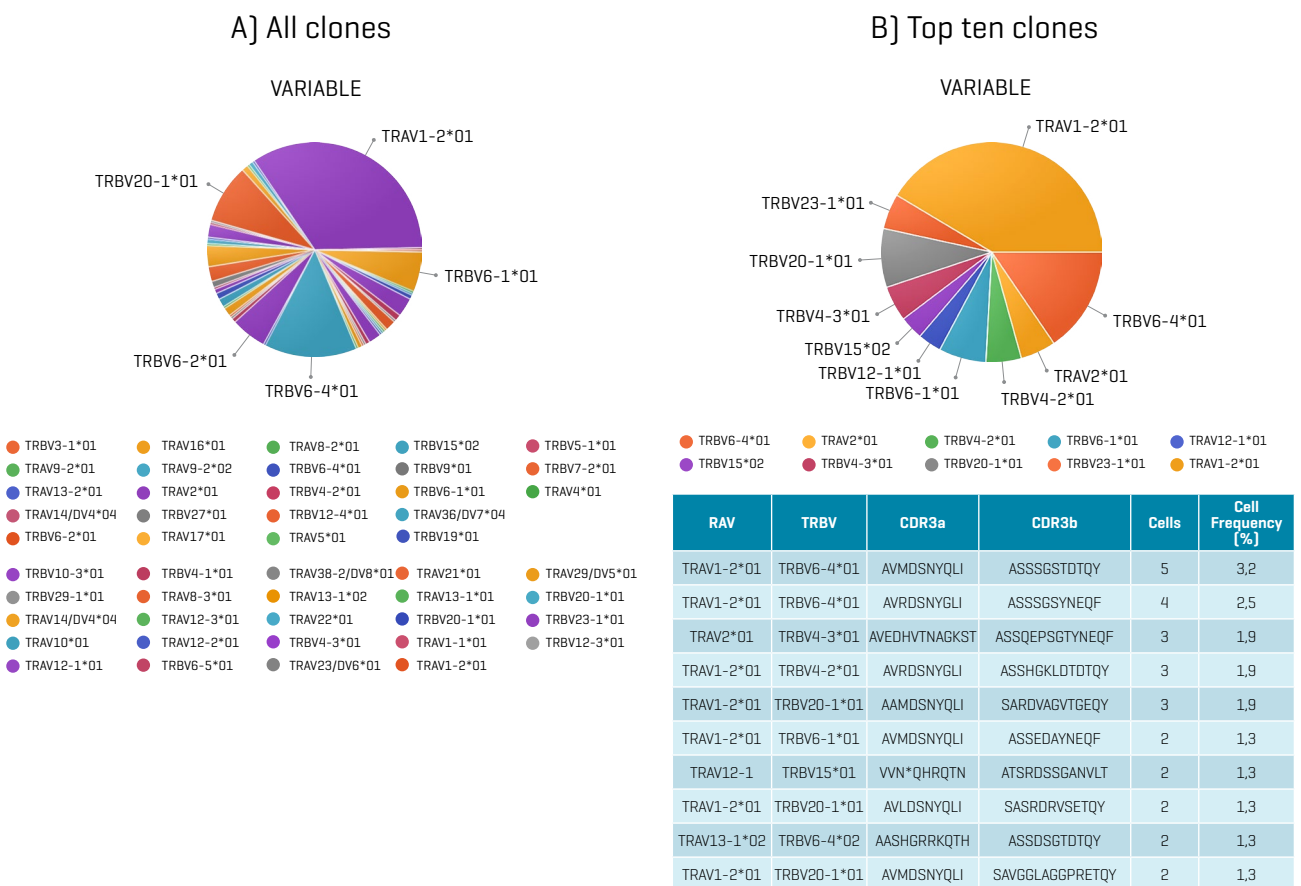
A) All clones

VARIABLE

TRAV1-2*01
TRBV20-1*01
TRBV6-1*01
TRBV6-2*01
TRBV6-4*01

TRBV3-1*01
TRAV16*01
TRAV8-2*01
TRBV15*02
TRBV5-1*01
TRAV9-2*01
TRAV9-2*02
TRBV6-4*01
TRBV9*01
TRBV7-2*01
TRAV13-2*01
TRAV2*01
TRBV4-2*01
TRBV6-1*01
TRAV4*01
TRAV14/DV4*04
TRBV27*01
TRBV12-4*01
TRAV36/DV7*04
TRBV6-2*01
TRAV17*01
TRAV5*01
TRBV19*01
TRBV10-3*01
TRBV4-1*01
TRAV38-2/DV8*01
TRAV21*01
TRAV29/DV5*01
TRBV29-1*01
TRAV8-3*01
TRAV13-1*02
TRAV13-1*01
TRBV20-1*01
TRAV14/DV4*04
TRAV12-3*01
TRAV22*01
TRBV20-1*01
TRBV23-1*01
TRAV10*01
TRAV12-2*01
TRBV4-3*01
TRAV1-1*01
TRBV12-3*01
TRAV12-1*01
TRBV6-5*01
TRAV23/DV6*01
TRAV1-2*01

B) Top ten clones

VARIABLE

TRAV1-2*01
TRBV23-1*01
TRBV20-1*01
TRBV4-3*01
TRBV15*02
TRBV12-1*01
TRBV6-1*01
TRBV4-2*01
TRAV2*01
TRBV6-4*01

TRBV6-4*01
TRAV2*01
TRBV4-2*01
TRBV6-1*01
TRAV12-1*01
TRBV15*02
TRBV4-3*01
TRBV20-1*01
TRBV23-1*01
TRAV1-2*01

| RAV | TRBV | CDR3a | CDR3b | Cells | Cell Frequency (%) |
|---|---|---|---|---|---|
| TRAV1-2*01 | TRBV6-4*01 | AVMDSNYQLI | ASSSGSTDTQY | 5 | 3,2 |
| TRAV1-2*01 | TRBV6-4*01 | AVRDSNYGLI | ASSSGSYNEQF | 4 | 2,5 |
| TRAV2*01 | TRBV4-3*01 | AVEDHVTNAGKST | ASSQEPSGTYNEQF | 3 | 1,9 |
| TRAV1-2*01 | TRBV4-2*01 | AVRDSNYGLI | ASSHGKLDTDTQY | 3 | 1,9 |
| TRAV1-2*01 | TRBV20-1*01 | AAMDSNYQLI | SARDVAGVTGEQY | 3 | 1,9 |
| TRAV1-2*01 | TRBV6-1*01 | AVMDSNYQLI | ASSEDAYNEQF | 2 | 1,3 |
| TRAV12-1 | TRBV15*01 | VVN*QHRQTN | ATSRDSSGANVLT | 2 | 1,3 |
| TRAV1-2*01 | TRBV20-1*01 | AVLDSNYQLI | SASRDRVSETQY | 2 | 1,3 |
| TRAV13-1*02 | TRBV6-4*02 | AASHGRRKQTH | ASSDSGTDTQY | 2 | 1,3 |
| TRAV1-2*01 | TRBV20-1*01 | AVMDSNYQLI | SAVGGLAGGPRETQY | 2 | 1,3 |